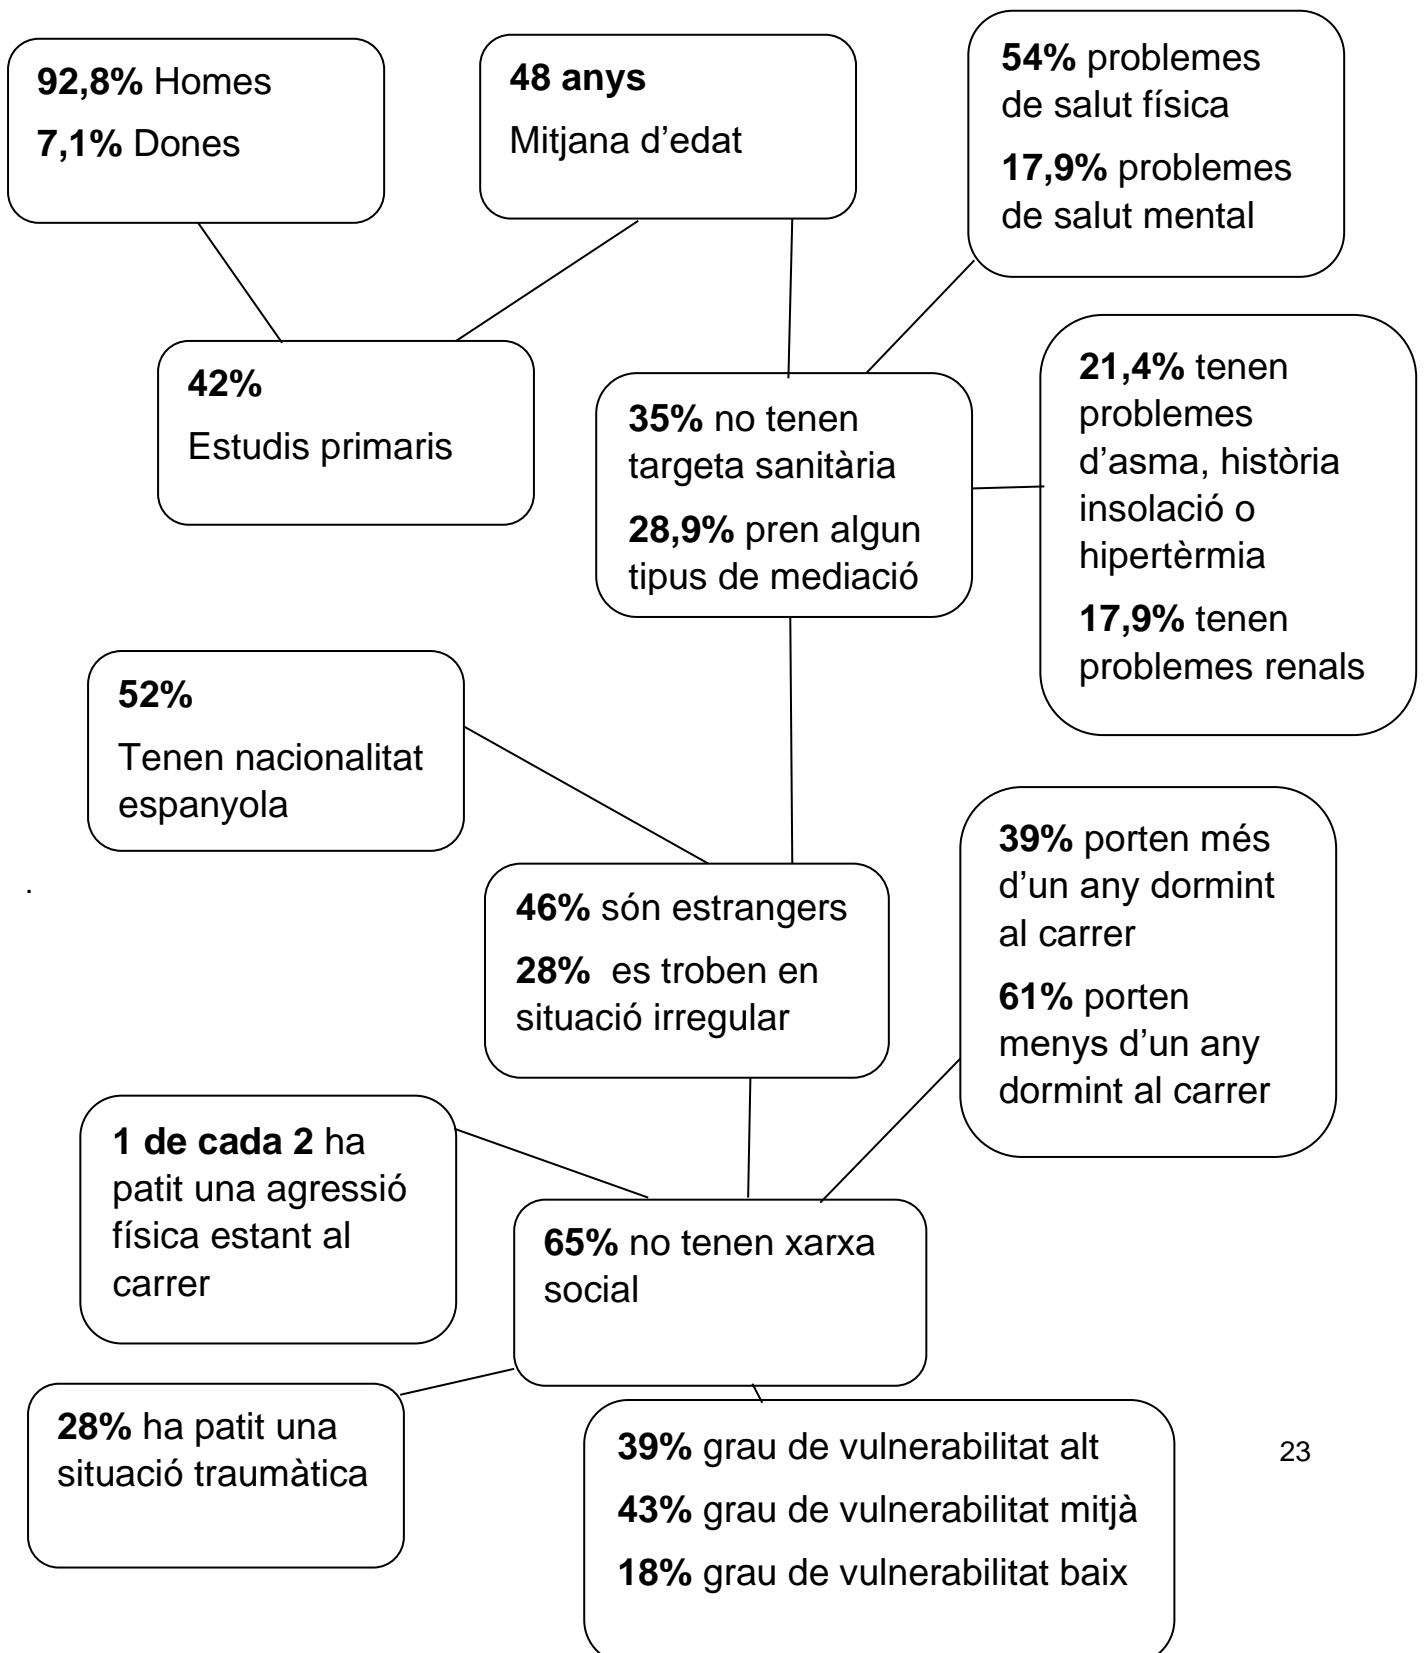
**92,8%** Homes

**7,1%** Dones

**48 anys**

Mitjana d'edat

**54%** problemes de salut física

**17,9%** problemes de salut mental

**42%**

Estudis primaris

**35%** no tenen targeta sanitària

**28,9%** pren algun tipus de mediació

**21,4%** tenen problemes d'asma, història insolació o hipertèrmia

**17,9%** tenen problemes renals

**52%**

Tenen nacionalitat espanyola

.

**46%** són estrangers

**28%** es troben en situació irregular

**39%** porten més d'un any dormint al carrer

**61%** porten menys d'un any dormint al carrer

**1 de cada 2** ha patit una agressió física estant al carrer

**65%** no tenen xarxa social

**28%** ha patit una situació traumàtica

**39%** grau de vulnerabilitat alt

**43%** grau de vulnerabilitat mitjà

**18%** grau de vulnerabilitat baix

23